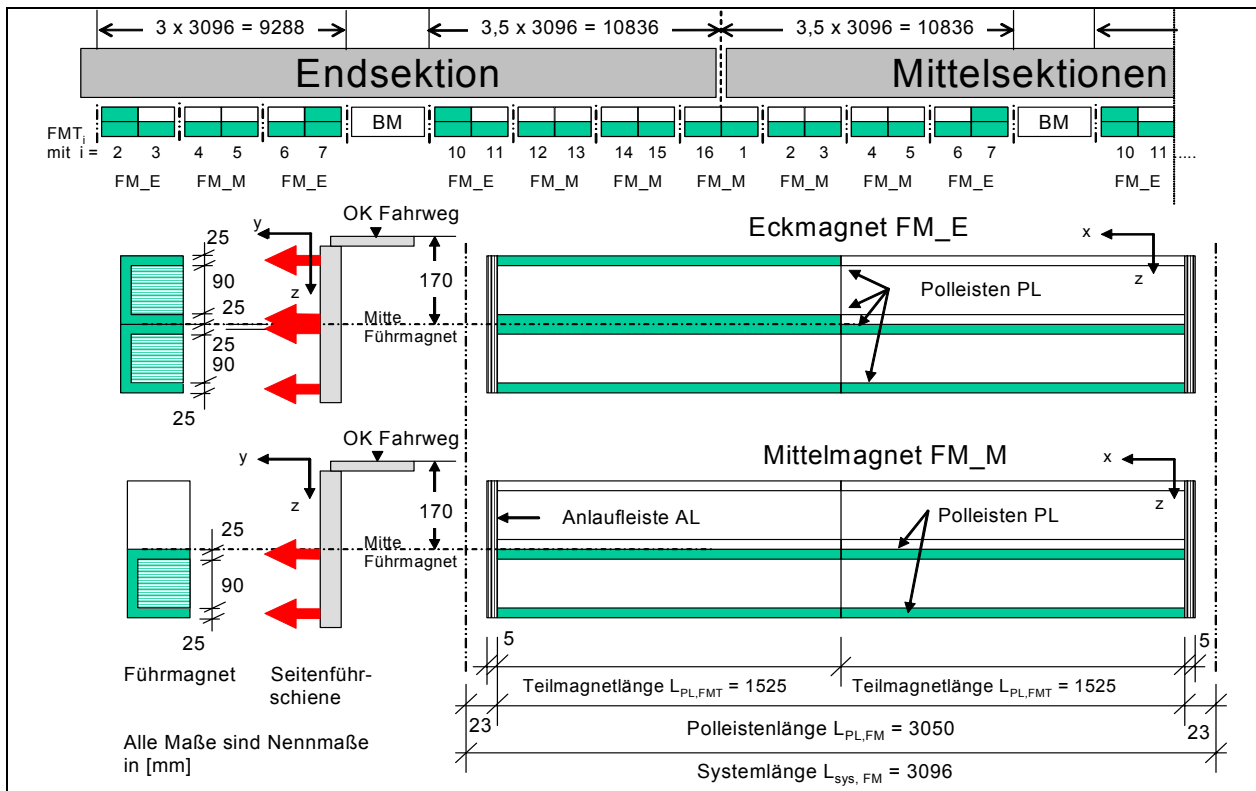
3 x 3096 = 9288
3,5 x 3096 = 10836
3,5 x 3096 = 10836

Endsektion

Mittelsektionen

BM
BM

$FMT_i$ mit i = 2 3 4 5 6 7 10 11 12 13 14 15 16 1 2 3 4 5 6 7 10 11 ....

FM_E FM_M FM_E FM_E FM_M FM_M FM_M FM_M FM_M FM_E FM_E

y
z
OK Fahrweg
25
90
25
25
90
25
170
Mitte Führmagnet

Eckmagnet FM_E
x
z
Polleisten PL

y
z
OK Fahrweg
25
90
25
170
Mitte Führmagnet

Mittelmagnet FM_M
x
z
Anlaufleiste AL
Polleisten PL

Führmagnet
Seitenführschiene

Alle Maße sind Nennmaße in [mm]

5
5
Teilmagnetlänge $L_{PL,FMT}$ = 1525
Teilmagnetlänge $L_{PL,FMT}$ = 1525
23
23
Polleistenlänge $L_{PL,FM}$ = 3050
Systemlänge $L_{sys, FM}$ = 3096